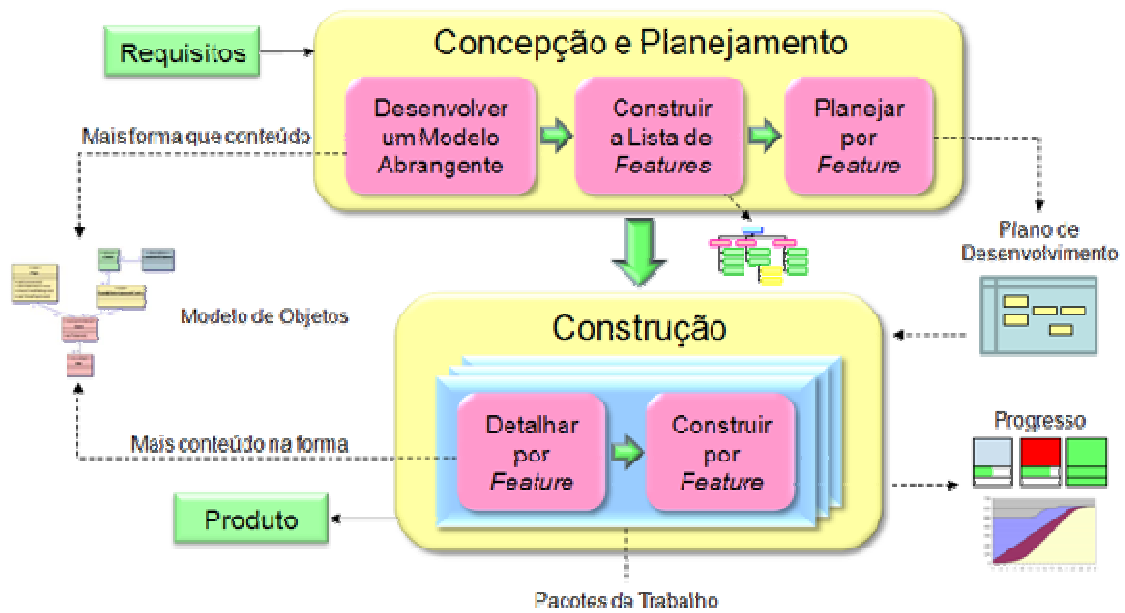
Requisitos

Concepção e Planejamento

Desenvolver um Modelo Abrangente

Construir a Lista de *Features*

Planejar por *Feature*

Mais forma que conteúdo

Plano de Desenvolvimento

Modelo de Objetos

Construção

Detalhar por *Feature*

Construir por *Feature*

Mais conteúdo na forma

Progresso

Produto

Pacotes de Trabalho